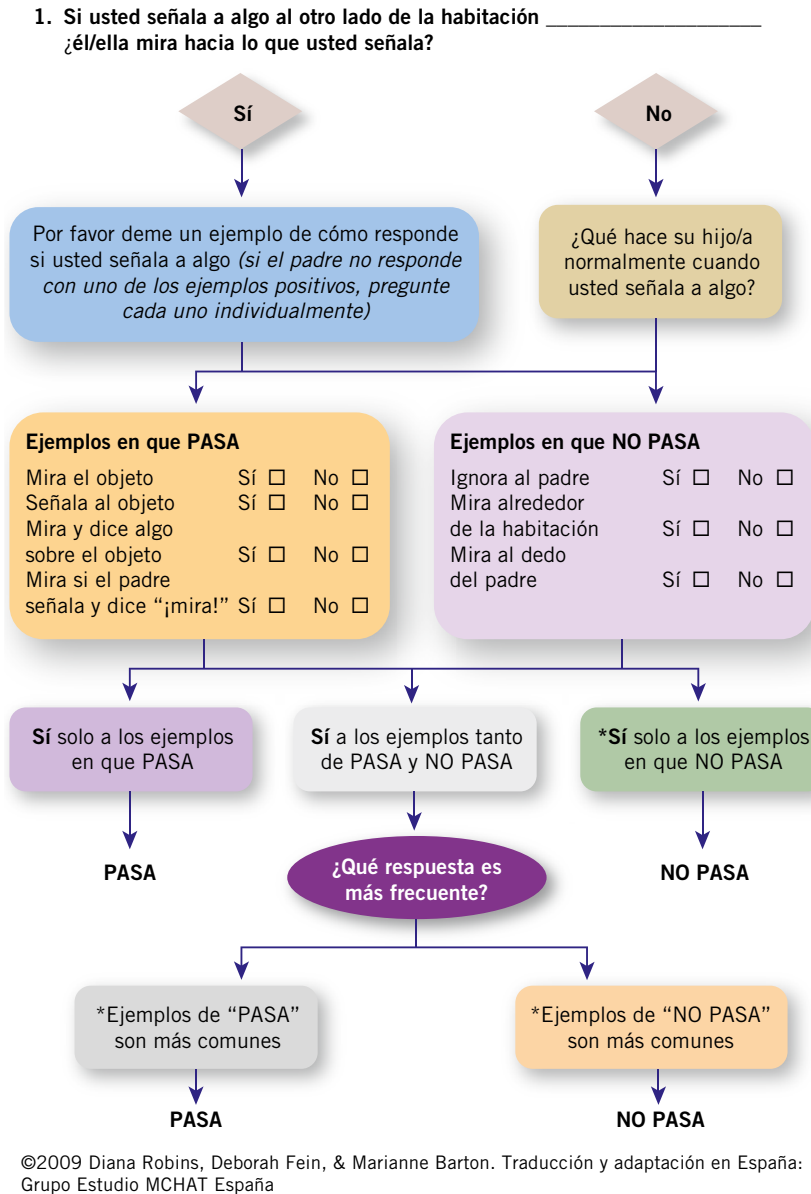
1. Si usted señala a algo al otro lado de la habitación ___________________ ¿él/ella mira hacia lo que usted señala?

Sí

No

Por favor deme un ejemplo de cómo responde si usted señala a algo *(si el padre no responde con uno de los ejemplos positivos, pregunte cada uno individualmente)*

¿Qué hace su hijo/a normalmente cuando usted señala a algo?

**Ejemplos en que PASA**

Mira el objeto Sí ☐ No ☐
Señala al objeto Sí ☐ No ☐
Mira y dice algo sobre el objeto Sí ☐ No ☐
Mira si el padre señala y dice "¡mira!" Sí ☐ No ☐

**Ejemplos en que NO PASA**

Ignora al padre Sí ☐ No ☐
Mira alrededor de la habitación Sí ☐ No ☐
Mira al dedo del padre Sí ☐ No ☐

**Sí** solo a los ejemplos en que PASA

**Sí** a los ejemplos tanto de PASA y NO PASA

***Sí** solo a los ejemplos en que NO PASA

PASA

¿Qué respuesta es más frecuente?

NO PASA

*Ejemplos de "PASA" son más comunes

*Ejemplos de "NO PASA" son más comunes

PASA

NO PASA

©2009 Diana Robins, Deborah Fein, & Marianne Barton. Traducción y adaptación en España: Grupo Estudio MCHAT España